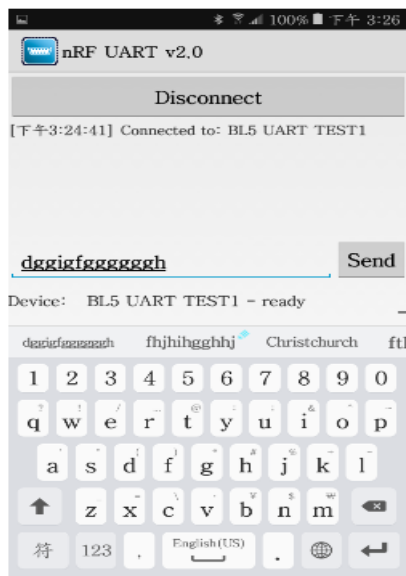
100% 下午 3:26

nRF UART v2.0

Disconnect

[下午3:24:41] Connected to: BL5 UART TEST1

dggigfgggggh

Send

Device: BL5 UART TEST1 - ready

dggigfgggggh fhjhihgghhj Christchurch ft

1 2 3 4 5 6 7 8 9 0

q w e r t y u i o p

a s d f g h j k l

z x c v b n m

符 123 , English(US) .